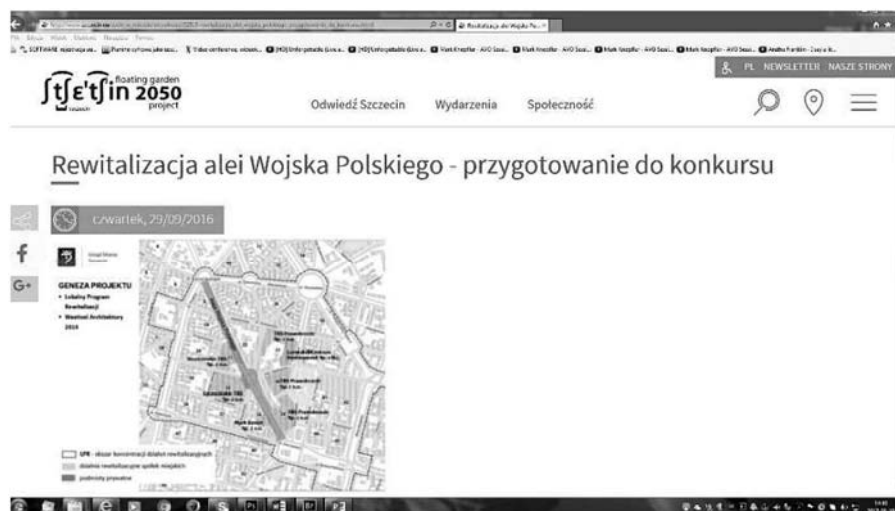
PL NEWSLETTER NASZE STRONY

ʃtʃɛ'tʃin 2050 floating garden project

Odwiedź Szczecin Wydarzenia Społeczność

Rewitalizacja alei Wojska Polskiego - przygotowanie do konkursu

czwartek, 29/09/2016

GENEZA PROJEKTU
• Lokalny Program Rewitalizacji
• Westival Architektury 2016

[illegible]